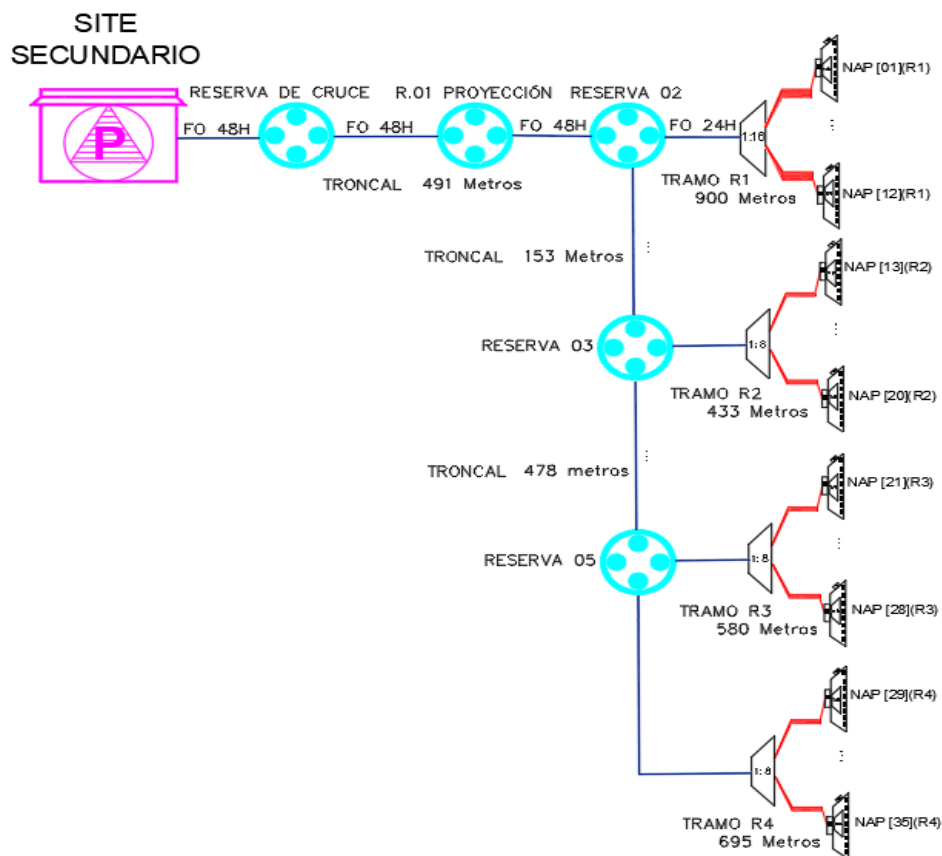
SITE SECUNDARIO

P

RESERVA DE CRUCE

R.01 PROYECCIÓN

RESERVA 02

FO 48H

FO 48H

FO 48H

FO 24H

1:16

NAP [01](R1)

NAP [12](R1)

TRONCAL 491 Metros

TRAMO R1
900 Metros

TRONCAL 153 Metros

NAP [13](R2)

RESERVA 03

1:8

NAP [20](R2)

TRAMO R2
433 Metros

TRONCAL 478 metros

NAP [21](R3)

RESERVA 05

1:8

NAP [28](R3)

TRAMO R3
580 Metros

NAP [29](R4)

1:8

TRAMO R4
695 Metros

NAP [35](R4)